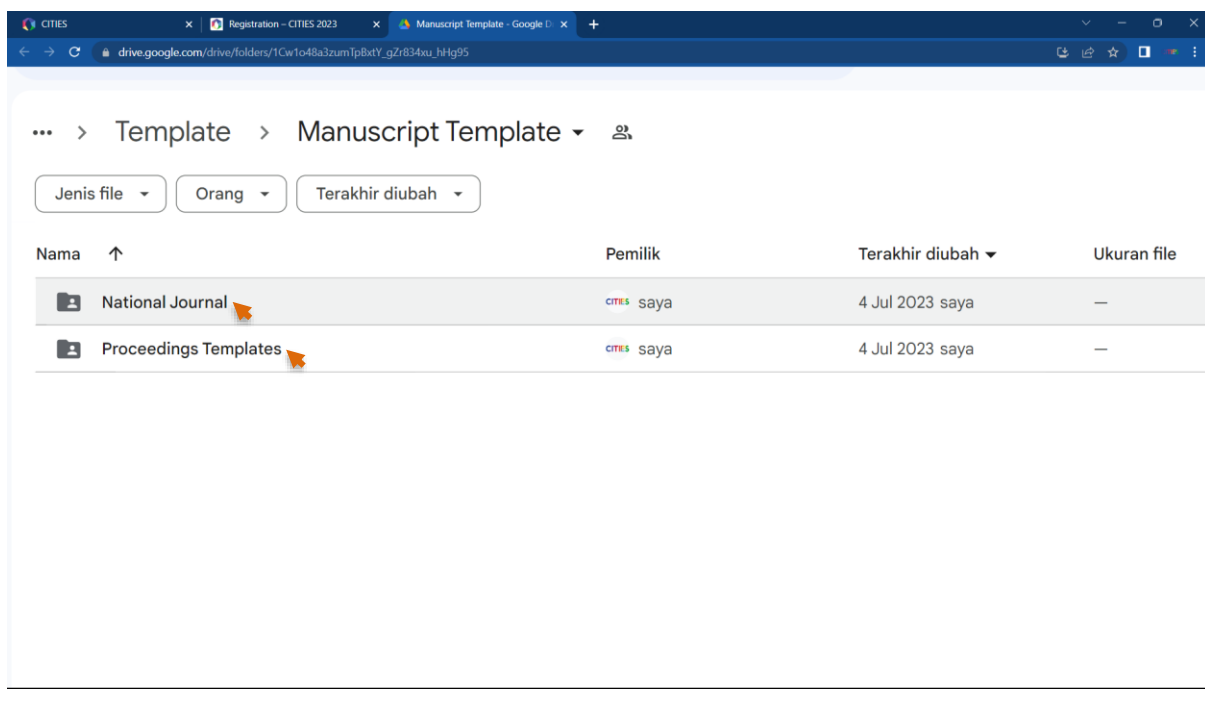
CITIES × | Registration – CITIES 2023 × | Manuscript Template - Google D × +

drive.google.com/drive/folders/1Cw1o48a3zumTpBxtY_gZr834xu_hHg95

··· > Template > Manuscript Template

Jenis file | Orang | Terakhir diubah

| Nama ↑ | Pemilik | Terakhir diubah | Ukuran file |
|---|---|---|---|
| National Journal | CITIES saya | 4 Jul 2023 saya | — |
| Proceedings Templates | CITIES saya | 4 Jul 2023 saya | — |